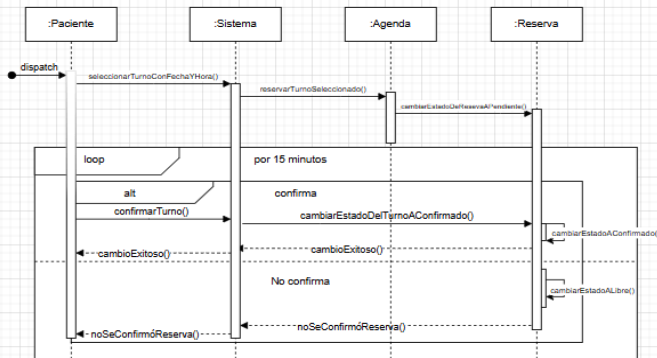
:Paciente

:Sistema

:Agenda

:Reserva

dispatch

seleccionarTurnoConFechaYHora()

reservarTurnoSeleccionado()

cambiarEstadoDeReservaAPendiente()

loop

por 15 minutos

alt

confirma

confirmarTurno()

cambiarEstadoDelTurnoAConfirmado()

cambiarEstadoAConfirmado()

cambioExitoso()

cambioExitoso()

No confirma

cambiarEstadoALibre()

noSeConfirmóReserva()

noSeConfirmóReserva()